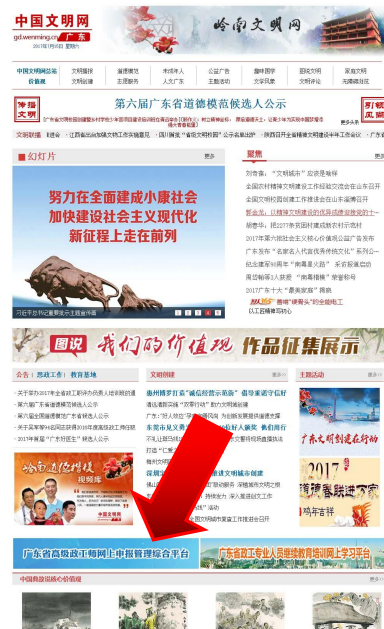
中国文明网
gd.wenming.cn 广东

岭南文明网

中国文明网首页 | 文明播报 | 道德建设 | 未成年人 | 公益广告 | 趣味图学 | 图说文明 | 联系方式
区县 | 文明创建 | 志愿服务 | 人文广东 | 主题活动 | 文明引导 | 专题 | 地市链接

第六届广东省道德模范候选人公示

文明联播

幻灯片
更多

努力在全面建成小康社会
加快建设社会主义现代化
新征程上走在前列

聚焦
更多

图说 我们的价值观 作品征集展示

公告 | 活动工作 | 教育基地
文明创建
更多
主题活动

广东省高级政工师网上申报管理综合平台
广东省政工专业人员继续教育培训网上学习平台

中国梦最美的价值观
更多